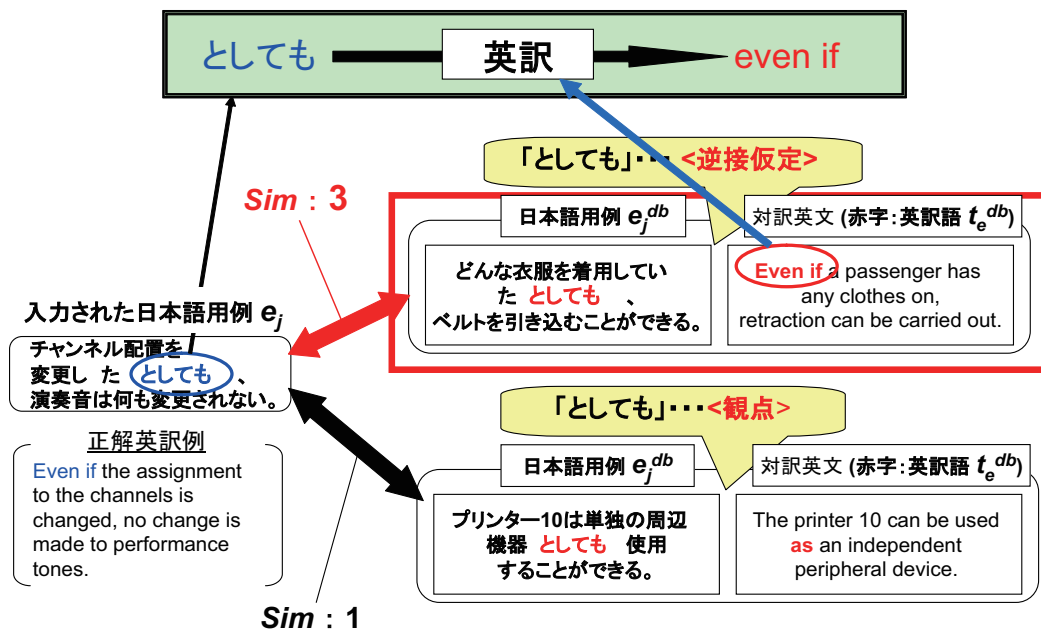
としても 英訳 even if

「としても」･･･<逆接仮定>

Sim：3

日本語用例 $e_j^{db}$

対訳英文 (赤字:英訳語 $t_e^{db}$)

どんな衣服を着用していたとしても、ベルトを引き込むことができる。

Even if a passenger has any clothes on, retraction can be carried out.

入力された日本語用例 $e_j$

チャンネル配置を変更したとしても、演奏音は何も変更されない。

「としても」･･･<観点>

正解英訳例

Even if the assignment to the channels is changed, no change is made to performance tones.

日本語用例 $e_j^{db}$

対訳英文 (赤字:英訳語 $t_e^{db}$)

プリンター10は単独の周辺機器として使用することができる。

The printer 10 can be used as an independent peripheral device.

Sim：1